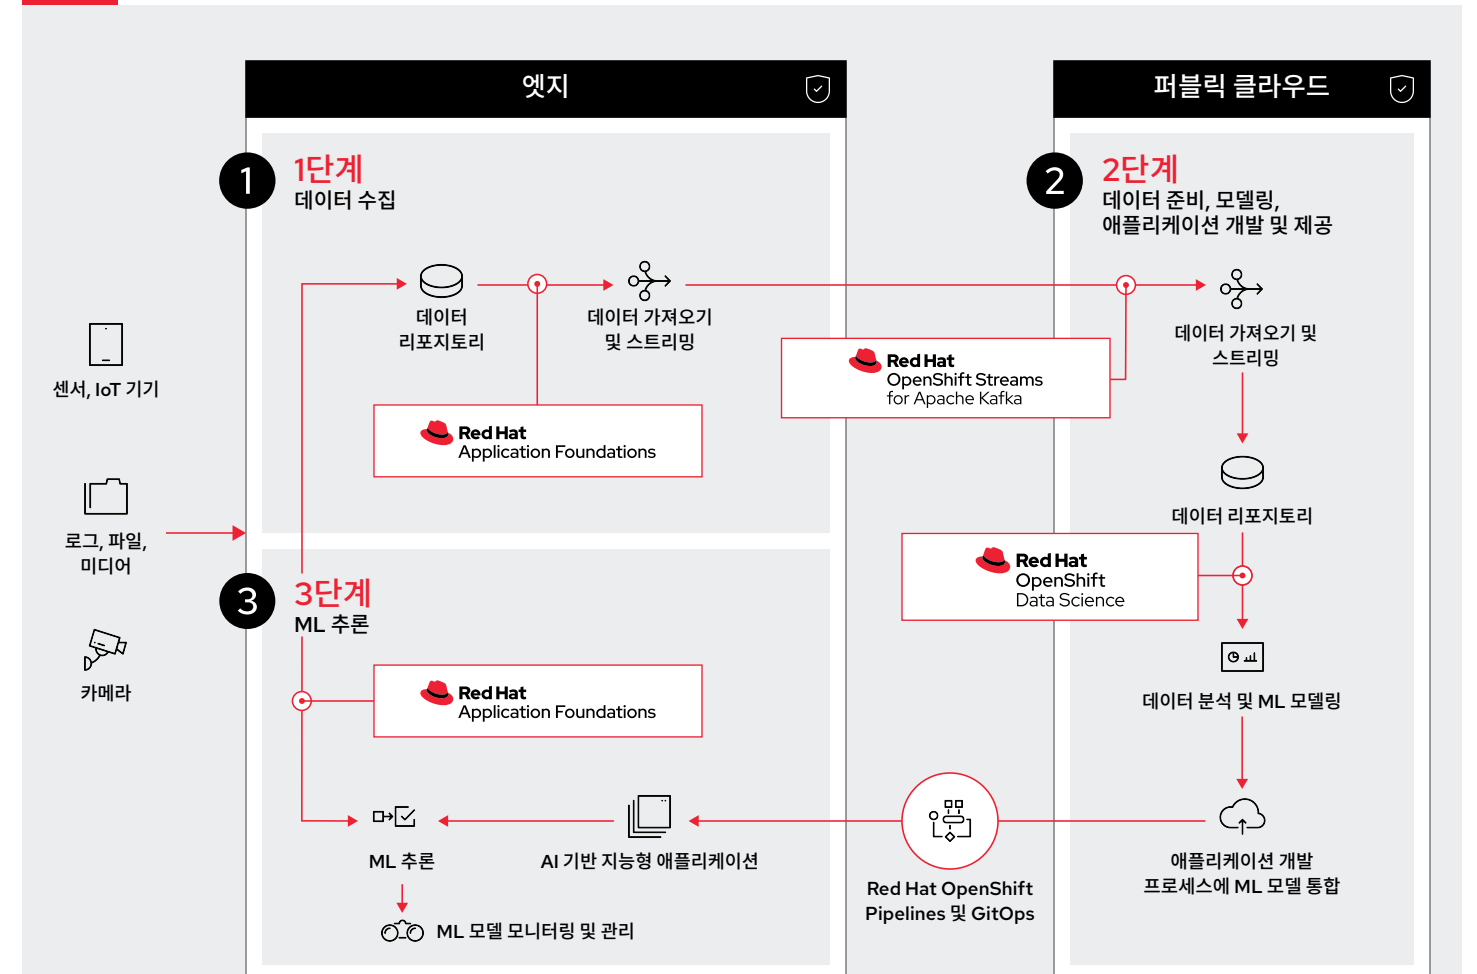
엣지

퍼블릭 클라우드

1

1단계
데이터 수집

2

2단계
데이터 준비, 모델링, 애플리케이션 개발 및 제공

센서, IoT 기기

로그, 파일, 미디어

카메라

데이터 리포지토리

데이터 가져오기 및 스트리밍

Red Hat
OpenShift Streams for Apache Kafka

Red Hat
Application Foundations

데이터 가져오기 및 스트리밍

데이터 리포지토리

Red Hat
OpenShift
Data Science

데이터 분석 및 ML 모델링

3

3단계
ML 추론

Red Hat
Application Foundations

ML 추론

AI 기반 지능형 애플리케이션

Red Hat OpenShift Pipelines 및 GitOps

애플리케이션 개발 프로세스에 ML 모델 통합

ML 모델 모니터링 및 관리